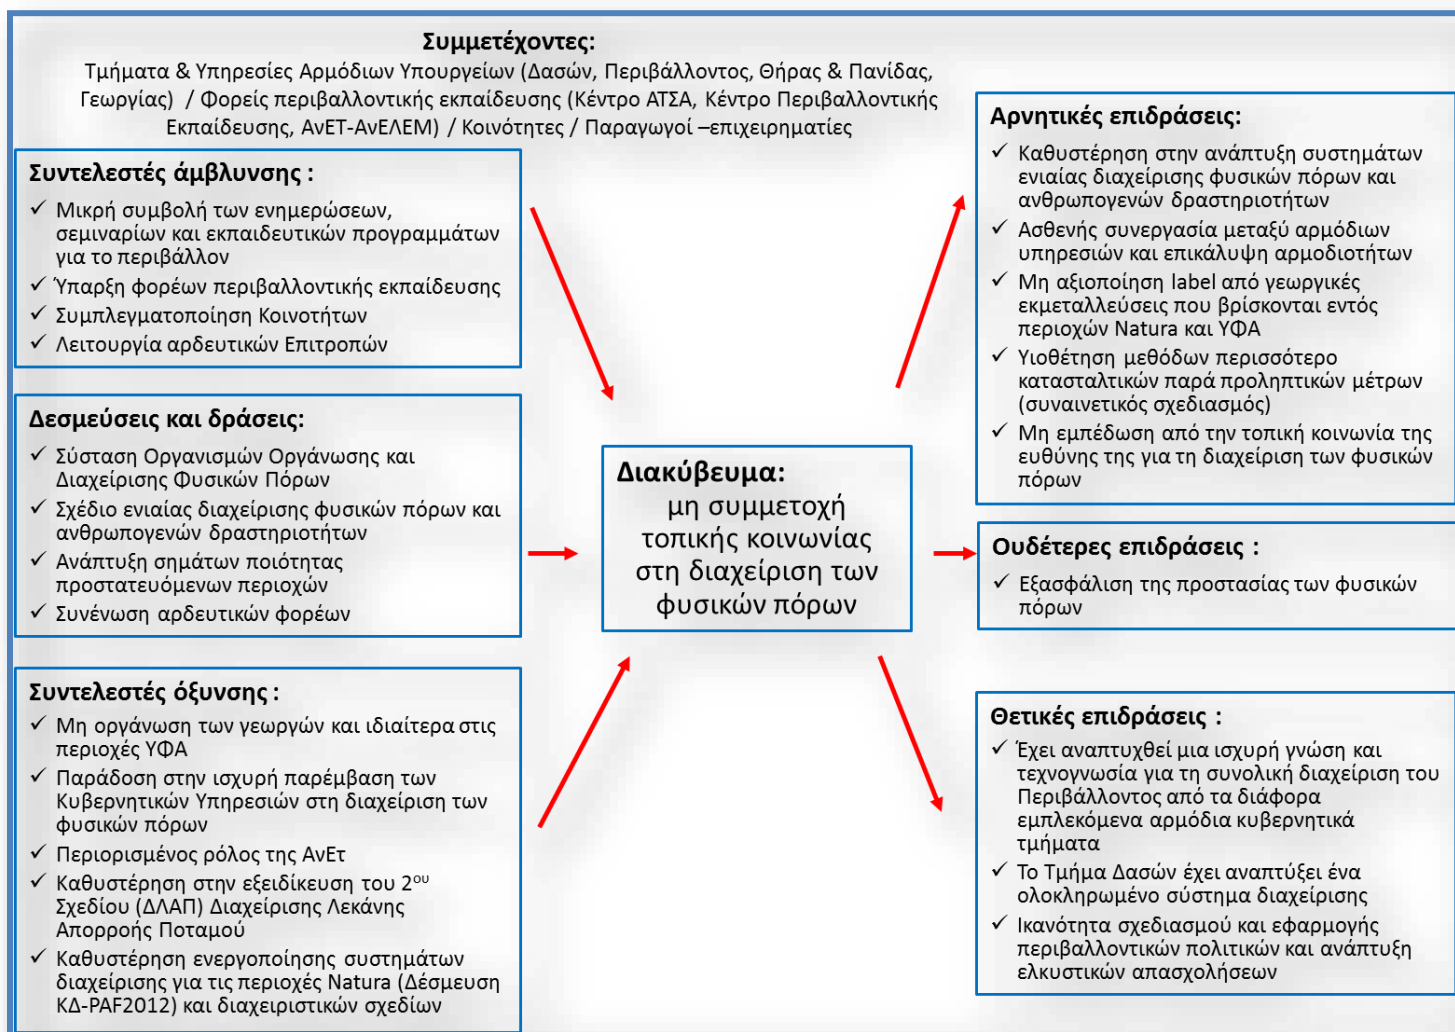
Συμμετέχοντες:
Τμήματα & Υπηρεσίες Αρμόδιων Υπουργείων (Δασών, Περιβάλλοντος, Θήρας & Πανίδας, Γεωργίας) / Φορείς περιβαλλοντικής εκπαίδευσης (Κέντρο ΑΤΣΑ, Κέντρο Περιβαλλοντικής Εκπαίδευσης, ΑνΕΤ-ΑνΕΛΕΜ) / Κοινότητες / Παραγωγοί –επιχειρηματίες

Συντελεστές άμβλυνσης :
✓ Μικρή συμβολή των ενημερώσεων, σεμιναρίων και εκπαιδευτικών προγραμμάτων για το περιβάλλον
✓ Ύπαρξη φορέων περιβαλλοντικής εκπαίδευσης
✓ Συμπλεγματοποίηση Κοινοτήτων
✓ Λειτουργία αρδευτικών Επιτροπών

Δεσμεύσεις και δράσεις:
✓ Σύσταση Οργανισμών Οργάνωσης και Διαχείρισης Φυσικών Πόρων
✓ Σχέδιο ενιαίας διαχείρισης φυσικών πόρων και ανθρωπογενών δραστηριοτήτων
✓ Ανάπτυξη σημάτων ποιότητας προστατευόμενων περιοχών
✓ Συνένωση αρδευτικών φορέων

Συντελεστές όξυνσης :
✓ Μη οργάνωση των γεωργών και ιδιαίτερα στις περιοχές ΥΦΑ
✓ Παράδοση στην ισχυρή παρέμβαση των Κυβερνητικών Υπηρεσιών στη διαχείριση των φυσικών πόρων
✓ Περιορισμένος ρόλος της ΑνΕτ
✓ Καθυστέρηση στην εξειδίκευση του 2$^{ου}$ Σχεδίου (ΔΛΑΠ) Διαχείρισης Λεκάνης Απορροής Ποταμού
✓ Καθυστέρηση ενεργοποίησης συστημάτων διαχείρισης για τις περιοχές Natura (Δέσμευση ΚΔ-PAF2012) και διαχειριστικών σχεδίων

Διακύβευμα:
μη συμμετοχή τοπικής κοινωνίας στη διαχείριση των φυσικών πόρων

Αρνητικές επιδράσεις:
✓ Καθυστέρηση στην ανάπτυξη συστημάτων ενιαίας διαχείρισης φυσικών πόρων και ανθρωπογενών δραστηριοτήτων
✓ Ασθενής συνεργασία μεταξύ αρμόδιων υπηρεσιών και επικάλυψη αρμοδιοτήτων
✓ Μη αξιοποίηση label από γεωργικές εκμεταλλεύσεις που βρίσκονται εντός περιοχών Natura και ΥΦΑ
✓ Υιοθέτηση μεθόδων περισσότερο κατασταλτικών παρά προληπτικών μέτρων (συναινετικός σχεδιασμός)
✓ Μη εμπέδωση από την τοπική κοινωνία της ευθύνης της για τη διαχείριση των φυσικών πόρων

Ουδέτερες επιδράσεις :
✓ Εξασφάλιση της προστασίας των φυσικών πόρων

Θετικές επιδράσεις :
✓ Έχει αναπτυχθεί μια ισχυρή γνώση και τεχνογνωσία για τη συνολική διαχείριση του Περιβάλλοντος από τα διάφορα εμπλεκόμενα αρμόδια κυβερνητικά τμήματα
✓ Το Τμήμα Δασών έχει αναπτύξει ένα ολοκληρωμένο σύστημα διαχείρισης
✓ Ικανότητα σχεδιασμού και εφαρμογής περιβαλλοντικών πολιτικών και ανάπτυξη ελκυστικών απασχολήσεων